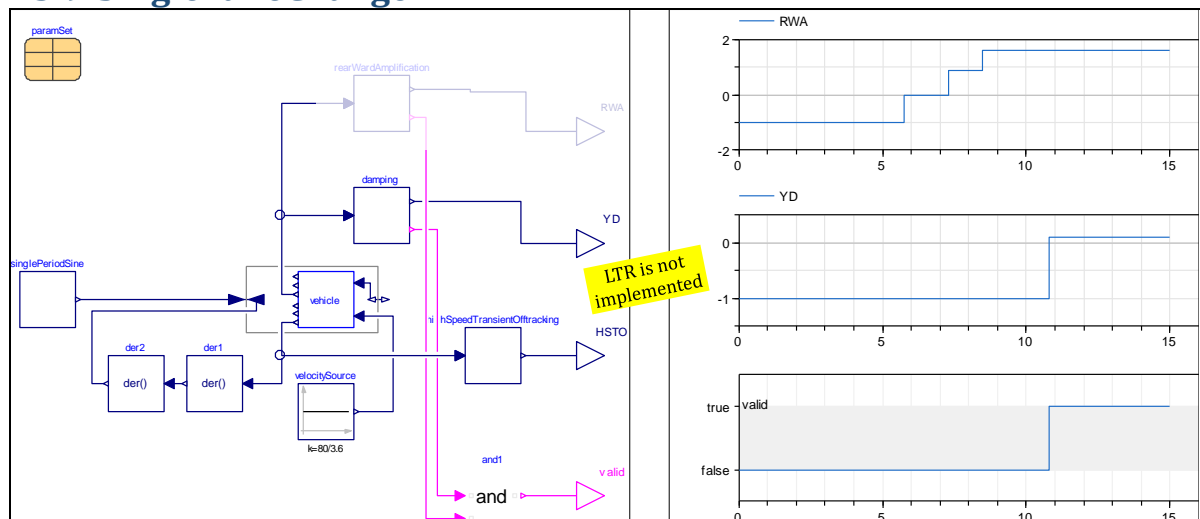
paramSet

rearWardAmplification

RWA

damping

YD

singlePeriodSine

vehicle

LTR is not implemented

highSpeedTransientOfftracking

HSTO

der2

der1

der()

der()

velocitySource

k=80/3.6

and1

valid

and

RWA

2

0

-2

0

5

10

15

YD

0

-1

0

5

10

15

true

valid

false

0

5

10

15